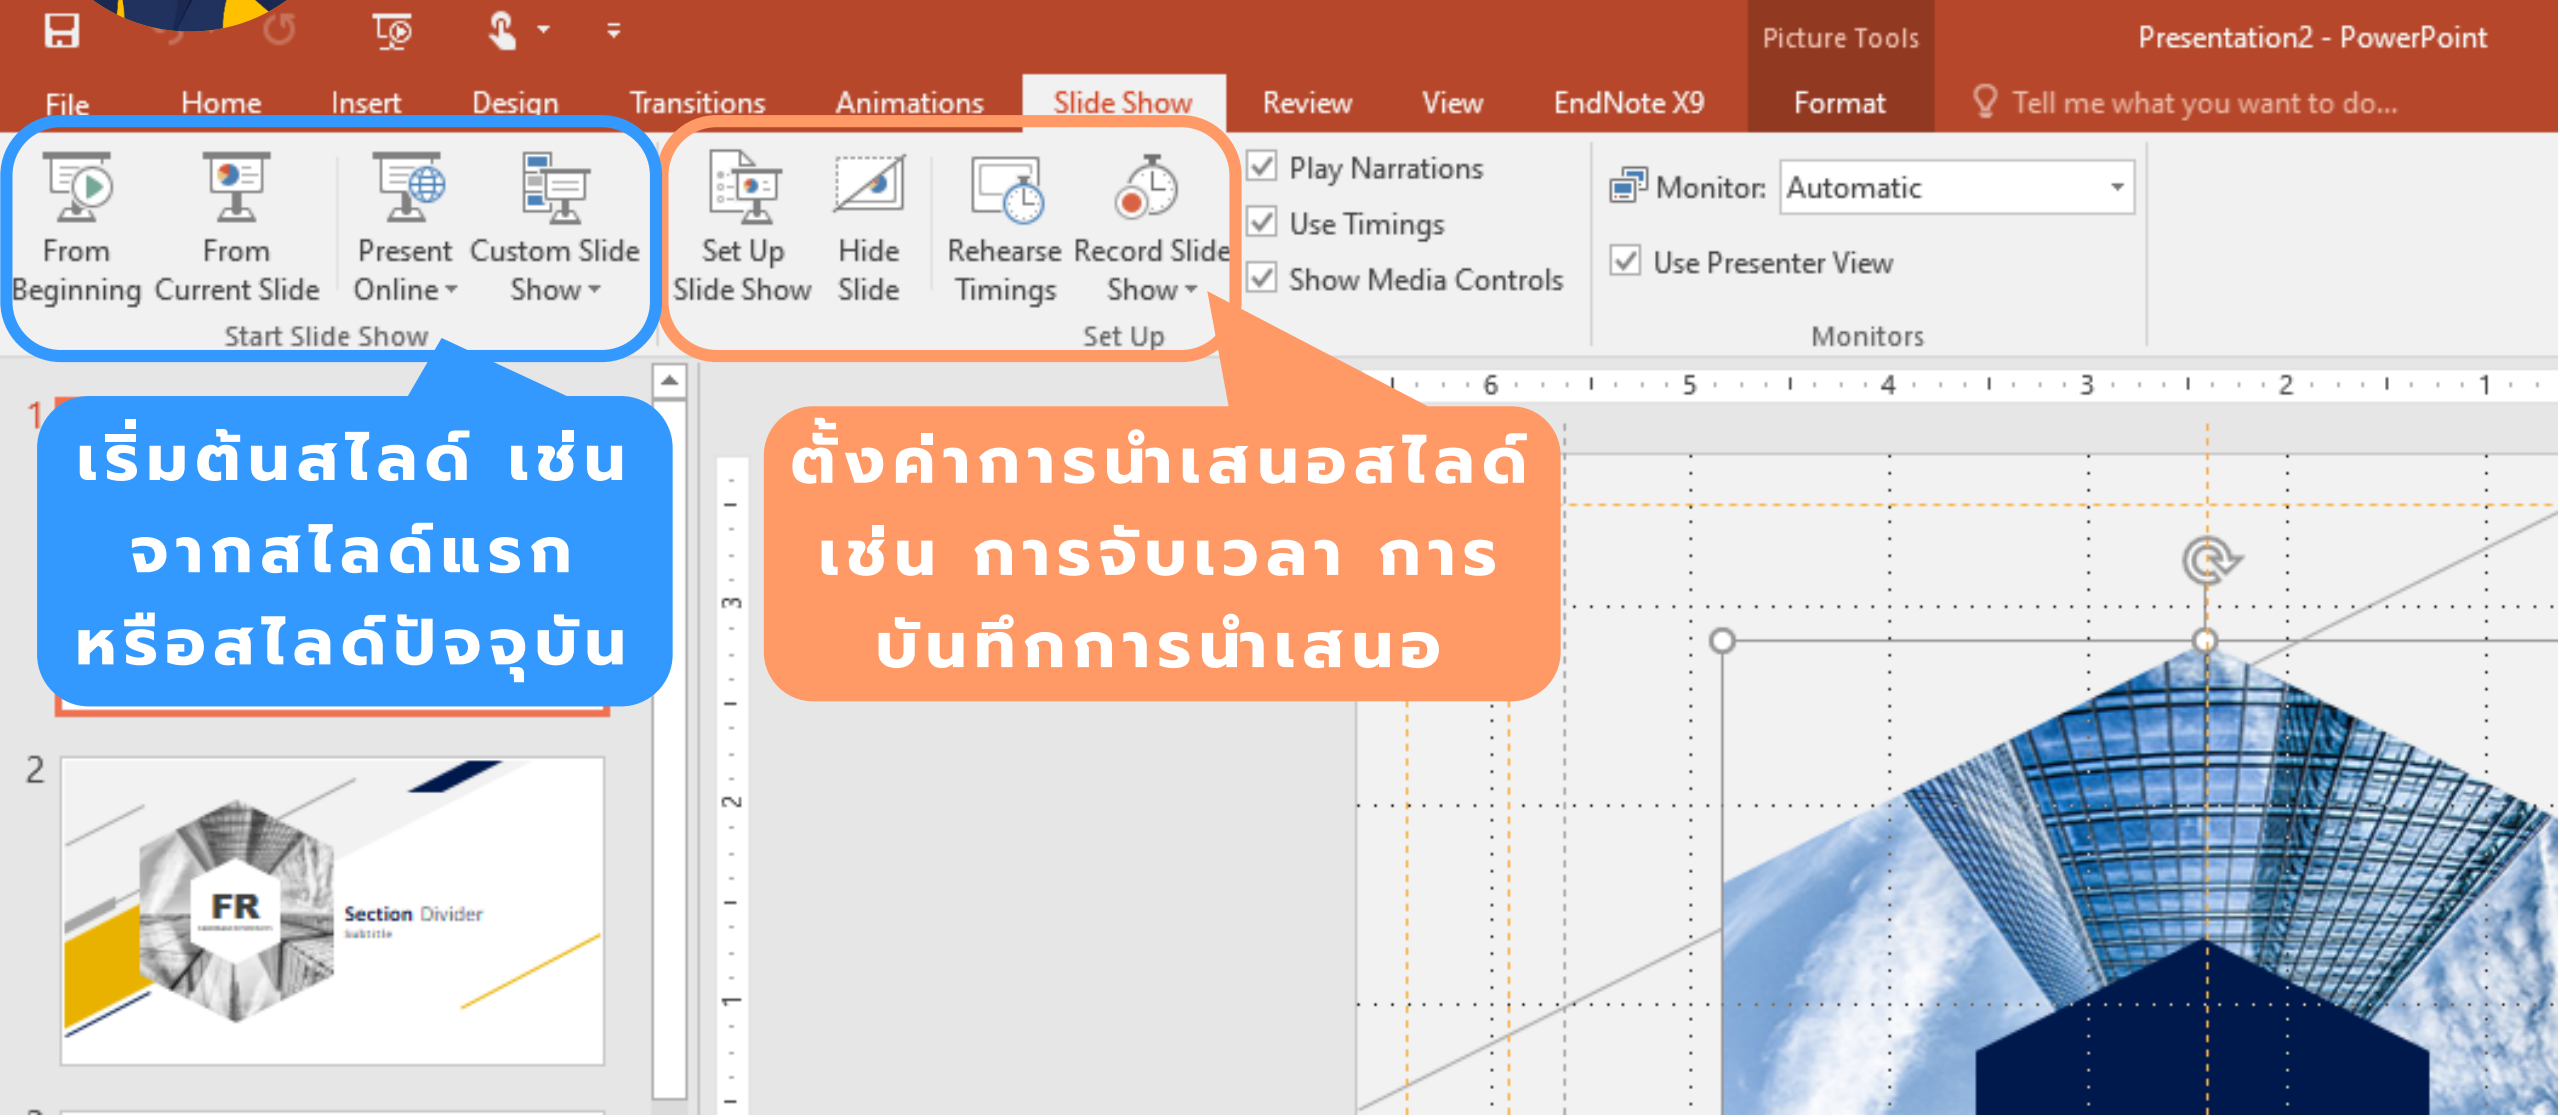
Picture Tools

Presentation2 - PowerPoint

File Home Insert Design Transitions Animations Slide Show Review View EndNote X9 Format Tell me what you want to do...

From Beginning
From Current Slide
Present Online
Custom Slide Show
Start Slide Show

Set Up Slide Show
Hide Slide
Rehearse Timings
Record Slide Show
Set Up

Play Narrations
Use Timings
Show Media Controls

Monitor: Automatic
Use Presenter View
Monitors

เริ่มต้นสไลด์ เช่น จากสไลด์แรก หรือสไลด์ปัจจุบัน

ตั้งค่าการนำเสนอสไลด์ เช่น การจับเวลา การบันทึกการนำเสนอ

6 5 4 3 2 1

1

2

FR

Section Divider
Subtitle

3 2 1